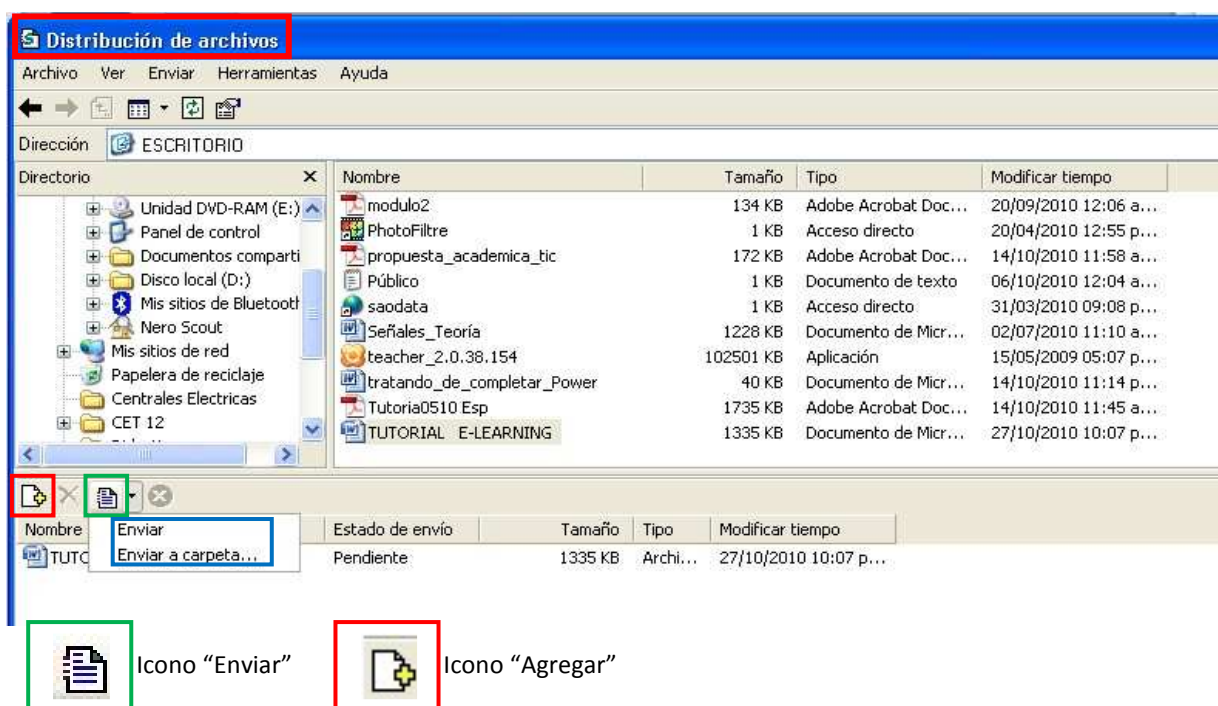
Distribución de archivos

Archivo Ver Enviar Herramientas Ayuda

Dirección ESCRITORIO

Directorio ×

Unidad DVD-RAM (E:)
Panel de control
Documentos comparti
Disco local (D:)
Mis sitios de Bluetooth
Nero Scout
Mis sitios de red
Papelera de reciclaje
Centrales Electricas
CET 12

| Nombre | Tamaño | Tipo | Modificar tiempo |
|---|---|---|---|
| modulo2 | 134 KB | Adobe Acrobat Doc... | 20/09/2010 12:06 a... |
| PhotoFiltre | 1 KB | Acceso directo | 20/04/2010 12:55 p... |
| propuesta_academica_tic | 172 KB | Adobe Acrobat Doc... | 14/10/2010 11:58 a... |
| Público | 1 KB | Documento de texto | 06/10/2010 12:04 a... |
| saodata | 1 KB | Acceso directo | 31/03/2010 09:08 p... |
| Señales_Teoría | 1228 KB | Documento de Micr... | 02/07/2010 11:10 a... |
| teacher_2.0.38.154 | 102501 KB | Aplicación | 15/05/2009 05:07 p... |
| tratando_de_completar_Power | 40 KB | Documento de Micr... | 14/10/2010 11:14 p... |
| Tutoria0510 Esp | 1735 KB | Adobe Acrobat Doc... | 14/10/2010 11:45 a... |
| TUTORIAL E-LEARNING | 1335 KB | Documento de Micr... | 27/10/2010 10:07 p... |

Enviar
Enviar a carpeta...

| Nombre | Estado de envío | Tamaño | Tipo | Modificar tiempo |
|---|---|---|---|---|
| TUTO | Pendiente | 1335 KB | Archi... | 27/10/2010 10:07 p... |

Icono “Enviar” Icono “Agregar”